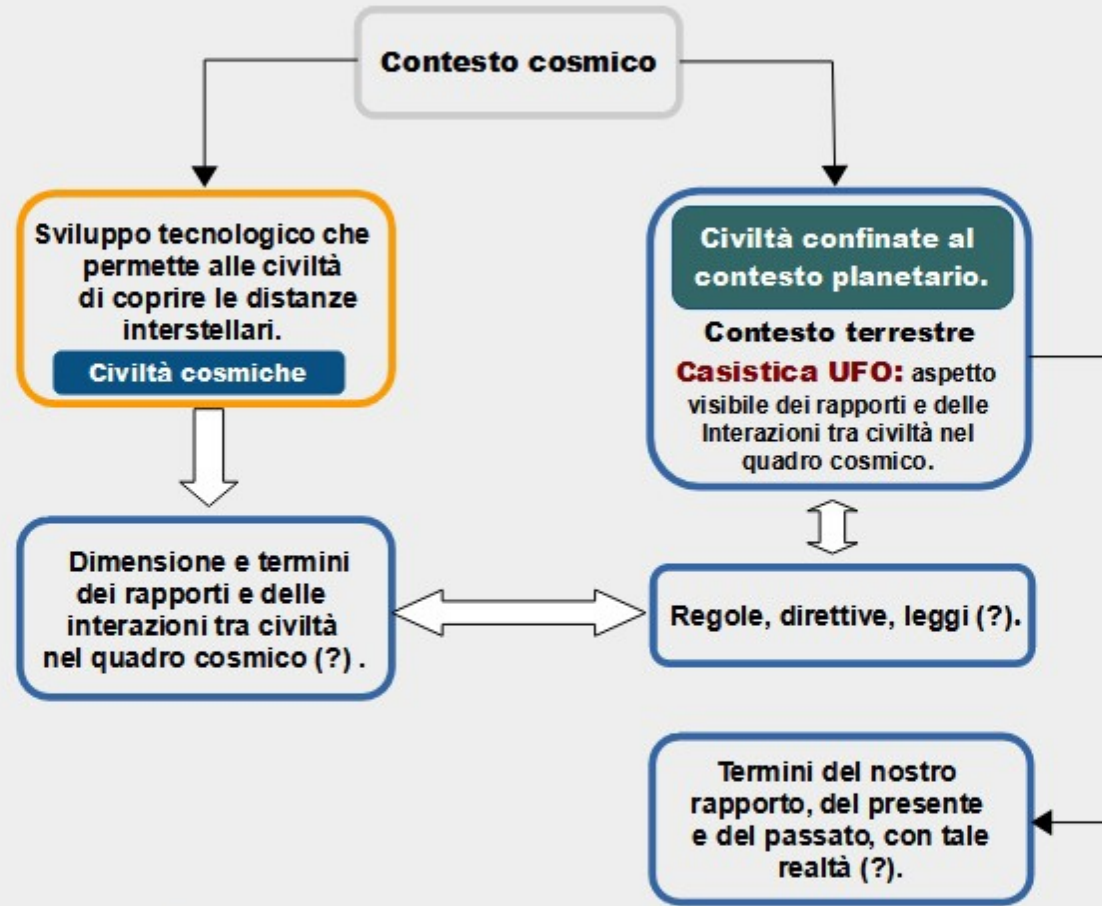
Contesto cosmico

Sviluppo tecnologico che permette alle civiltà di coprire le distanze interstellari.

Civiltà cosmiche

Civiltà confinate al contesto planetario.

Contesto terrestre

Casistica UFO: aspetto visibile dei rapporti e delle Interazioni tra civiltà nel quadro cosmico.

Dimensione e termini dei rapporti e delle interazioni tra civiltà nel quadro cosmico (?) .

Regole, direttive, leggi (?).

Termini del nostro rapporto, del presente e del passato, con tale realtà (?).